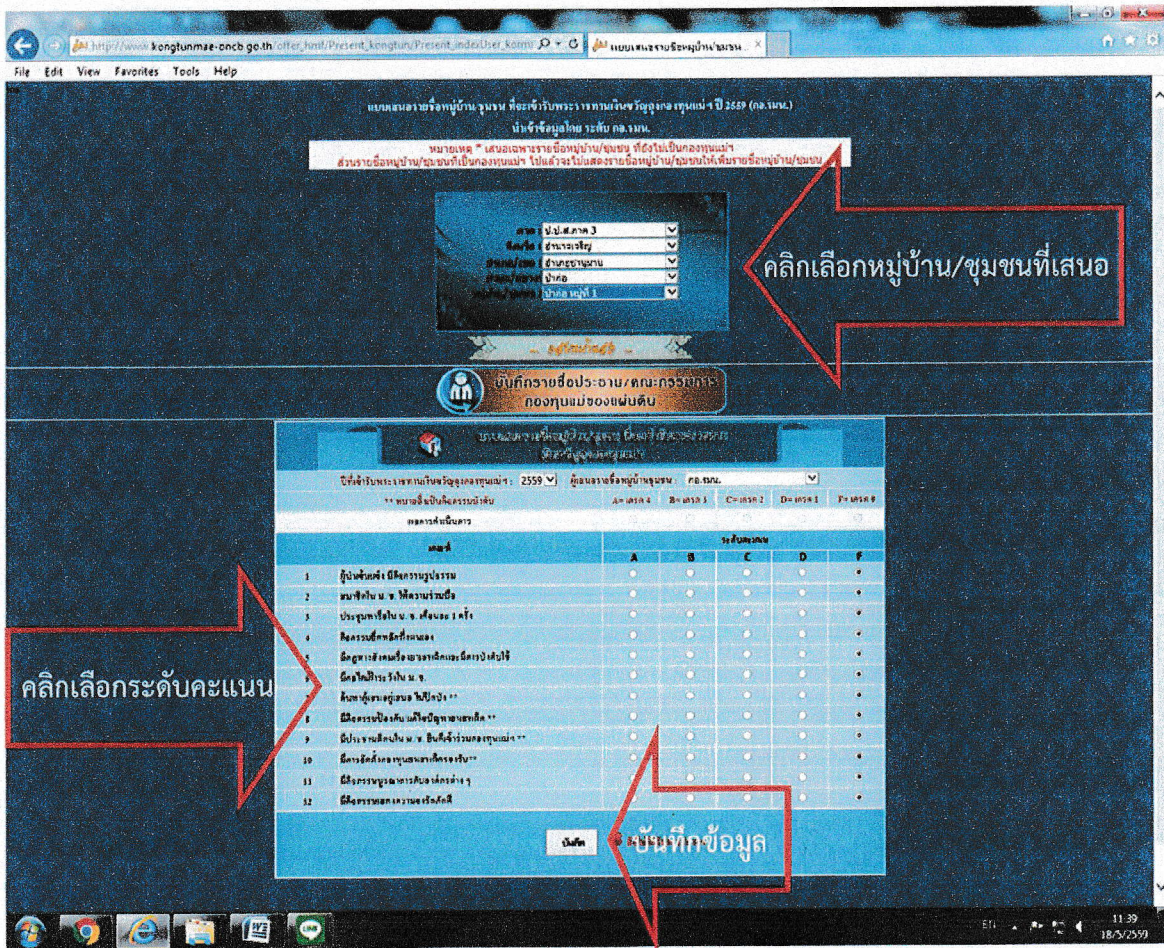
http://www.kongtunmae-oncb.go.th/offer_html/Present_kongtun/Present_indexUser_korm

แบบเสนอรายชื่อหมู่บ้านชุมชน... ×

File Edit View Favorites Tools Help

แบบเสนอรายชื่อหมู่บ้าน ชุมชน ที่จะเข้ารับพระราชทานเงินขวัญถุงกองทุนแม่ฯ ปี 2559 (กอ.รมน.)

นำเข้าข้อมูลโดย ระดับ กอ.รมน.

หมายเหตุ * เสนอเฉพาะรายชื่อหมู่บ้าน/ชุมชน ที่ยังไม่เป็นกองทุนแม่ฯ ส่วนรายชื่อหมู่บ้าน/ชุมชนที่เป็นกองทุนแม่ฯ ไปแล้วจะไม่แสดงรายชื่อหมู่บ้าน/ชุมชนให้เพิ่มรายชื่อหมู่บ้าน/ชุมชน

ภาค : ป.ป.ส.ภาค 3
จังหวัด : อำนาจเจริญ
อำเภอ/เขต : อำเภอชานุมาน
ตำบล/แขวง : ป่าก่อ
หมู่บ้าน/ชุมชน : ป่าก่อ หมู่ที่ 1

คลิกเลือกหมู่บ้าน/ชุมชนที่เสนอ

บันทึกรายชื่อประธาน/คณะกรรมการ กองทุนแม่ของแผ่นดิน

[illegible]

ปีที่เข้ารับพระราชทานเงินขวัญถุงกองทุนแม่ฯ : 2559 ผู้เสนอรายชื่อหมู่บ้านชุมชน : กอ.รมน.

** หมายถึงเป็นกิจกรรมนำร่อง A= เกรด 4 B= เกรด 3 C= เกรด 2 D= เกรด 1 F= เกรด 0

ผลการดำเนินการ

| เกณฑ์ | | A | B | C | D | F |
|---|---|---|---|---|---|---|
| 1 | ผู้นำเข้มแข็ง มีจิตอาสา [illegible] | | | | | |
| 2 | สมาชิกใน ม. ข. ให้ความร่วมมือ | | | | | |
| 3 | ประชุมหารือใน ม. ข. เดือนละ 1 ครั้ง | | | | | |
| 4 | กิจกรรม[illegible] | | | | | |
| 5 | มีกฎหมายหรือ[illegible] | | | | | |
| 6 | มีกลไกเฝ้าระวังใน ม. ข. | | | | | |
| 7 | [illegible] ** | | | | | |
| 8 | มีกิจกรรมป้องกัน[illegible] ** | | | | | |
| 9 | มีประชาคม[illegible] ** | | | | | |
| 10 | มีการจัดตั้งกองทุน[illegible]** | | | | | |
| 11 | มีกิจกรรม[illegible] | | | | | |
| 12 | มีกิจกรรม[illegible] | | | | | |

คลิกเลือกระดับคะแนน

บันทึก

บันทึกข้อมูล

EN 11:39 18/5/2559